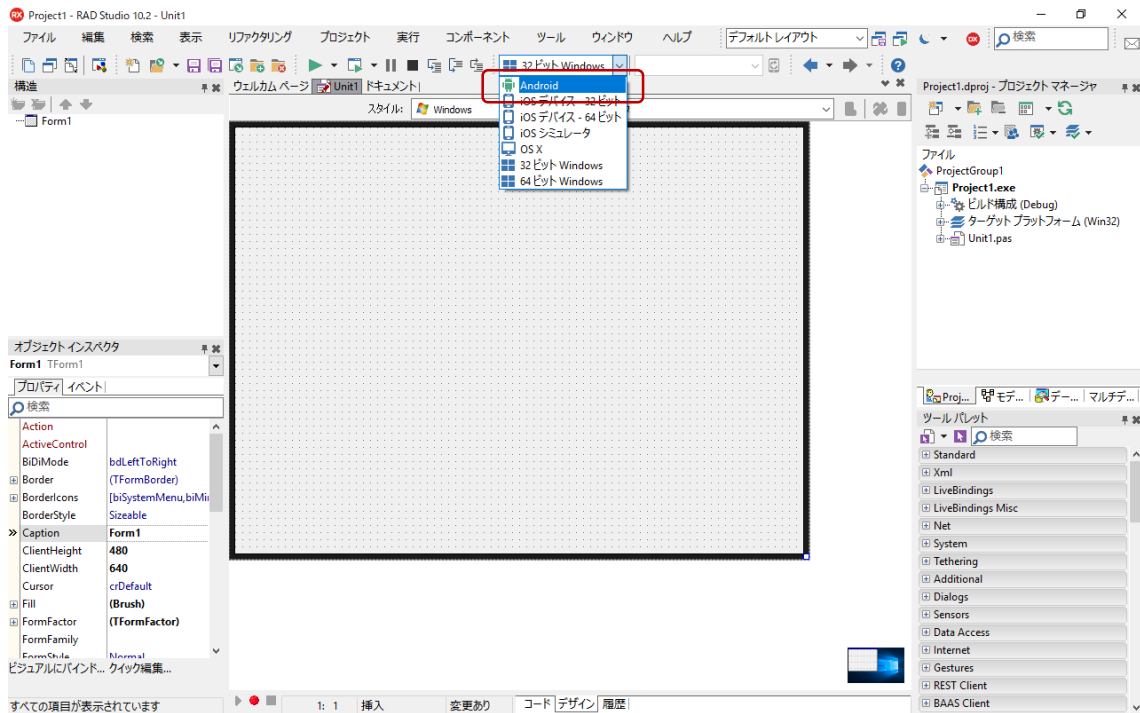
Project1 - RAD Studio 10.2 - Unit1

ファイル 編集 検索 表示 リファクタリング プロジェクト 実行 コンポーネント ツール ウィンドウ ヘルプ

デフォルト レイアウト

検索

32 ビット Windows

Android
iOS デバイス - 32 ビット
iOS デバイス - 64 ビット
iOS シミュレータ
OS X
32 ビット Windows
64 ビット Windows

構造

Form1

ウェルカム ページ Unit1 ドキュメント

スタイル: Windows

Project1.dproj - プロジェクト マネージャ

ファイル
ProjectGroup1
Project1.exe
ビルド構成 (Debug)
ターゲット プラットフォーム (Win32)
Unit1.pas

オブジェクト インスペクタ
Form1 TForm1
プロパティ イベント
検索

| Action | |
|---|---|
| ActiveControl | |
| BiDiMode | bdLeftToRight |
| Border | (TFormBorder) |
| BorderIcons | [biSystemMenu,biMi |
| BorderStyle | Sizeable |
| Caption | Form1 |
| ClientHeight | 480 |
| ClientWidth | 640 |
| Cursor | crDefault |
| Fill | (Brush) |
| FormFactor | (TFormFactor) |
| FormFamily | |
| FormStyle | Normal |

ビジュアルにバインド... クイック編集...

すべての項目が表示されています

1: 1 挿入 変更あり コード デザイン 履歴

Proj... モデ... データ... マルチデ...

ツール パレット
検索

Standard
Xml
LiveBindings
LiveBindings Misc
Net
System
Tethering
Additional
Dialogs
Sensors
Data Access
Internet
Gestures
REST Client
BAAS Client